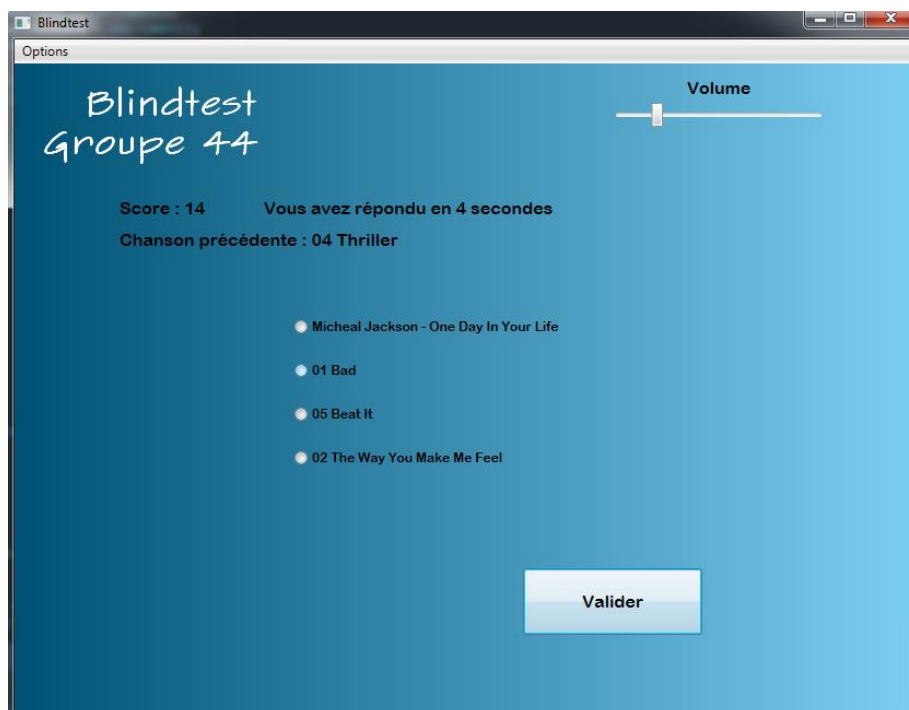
Blindtest

Options

Blindtest
Groupe 44

Volume

Score : 14 Vous avez répondu en 4 secondes

Chanson précédente : 04 Thriller

Micheal Jackson - One Day In Your Life

01 Bad

05 Beat It

02 The Way You Make Me Feel

Valider